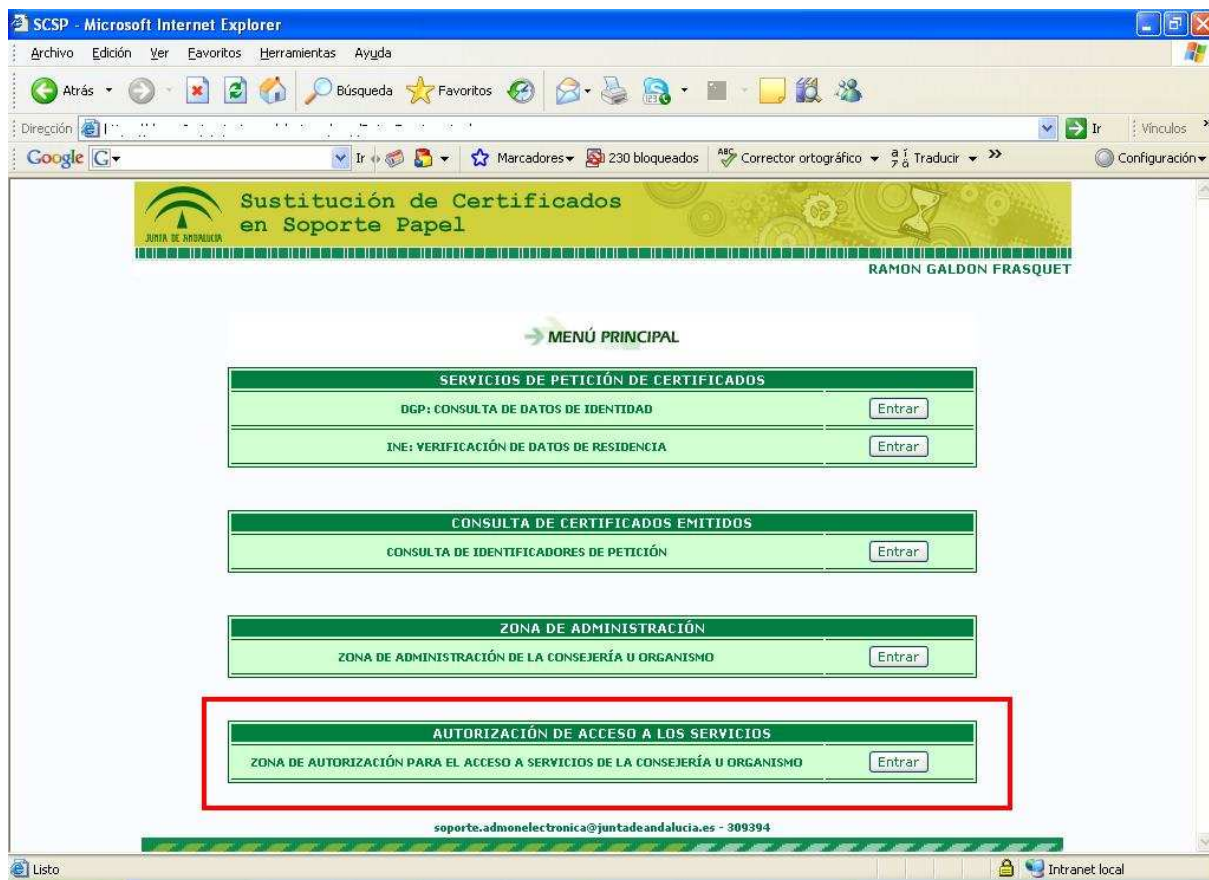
SCSP - Microsoft Internet Explorer

Archivo Edición Ver Favoritos Herramientas Ayuda

Atrás Búsqueda Favoritos

Dirección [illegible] Ir Vínculos

Google Ir Marcadores 230 bloqueados Corrector ortográfico Traducir Configuración

JUNTA DE ANDALUCIA

Sustitución de Certificados en Soporte Papel

RAMON GALDON FRASQUET

MENÚ PRINCIPAL

| SERVICIOS DE PETICIÓN DE CERTIFICADOS | |
|---|---|
| DGP: CONSULTA DE DATOS DE IDENTIDAD | Entrar |
| INE: VERIFICACIÓN DE DATOS DE RESIDENCIA | Entrar |

| CONSULTA DE CERTIFICADOS EMITIDOS | |
|---|---|
| CONSULTA DE IDENTIFICADORES DE PETICIÓN | Entrar |

| ZONA DE ADMINISTRACIÓN | |
|---|---|
| ZONA DE ADMINISTRACIÓN DE LA CONSEJERÍA U ORGANISMO | Entrar |

| AUTORIZACIÓN DE ACCESO A LOS SERVICIOS | |
|---|---|
| ZONA DE AUTORIZACIÓN PARA EL ACCESO A SERVICIOS DE LA CONSEJERÍA U ORGANISMO | Entrar |

soporte.admonelectronica@juntadeandalucia.es - 309394

Listo

Intranet local